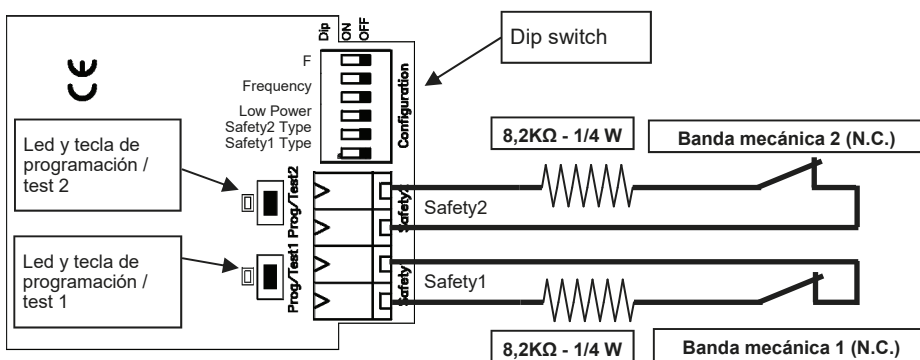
Dip
ON
OFF

Dip switch

CE

F
Frequency
Low Power
Safety2 Type
Safety1 Type

Configuration

Led y tecla de programación / test 2

Prog/Test2

Prog/Test1

Safety2

Safety1

Led y tecla de programación / test 1

8,2KΩ - 1/4 W

Banda mecánica 2 (N.C.)

Safety2

Safety1

8,2KΩ - 1/4 W

Banda mecánica 1 (N.C.)